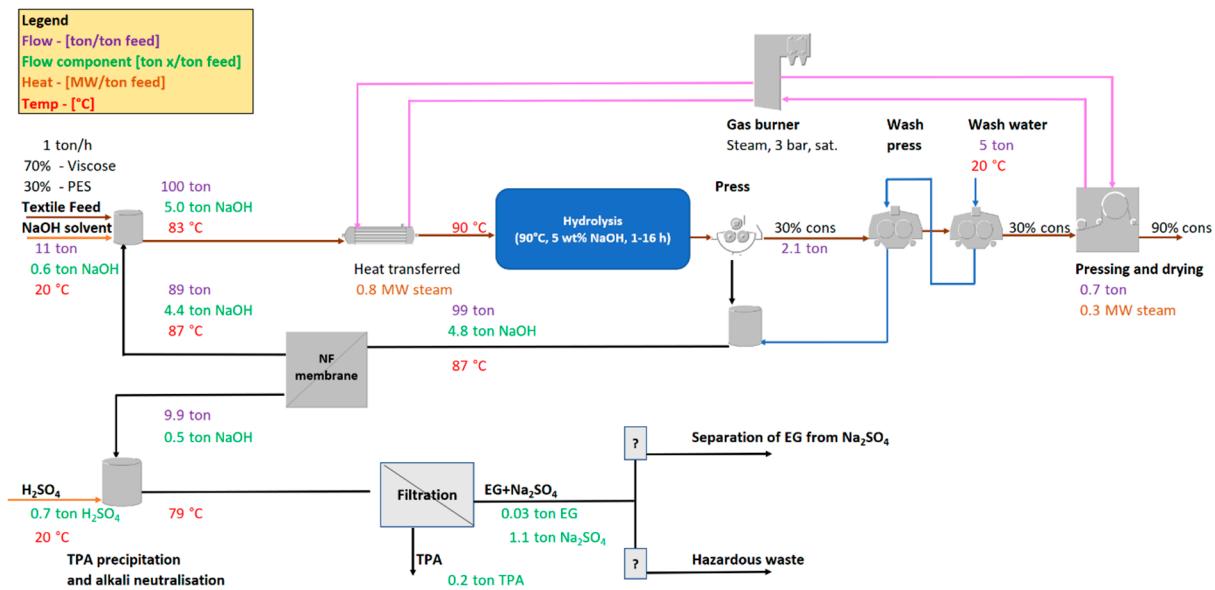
Legend
Flow - [ton/ton feed]
Flow component [ton x/ton feed]
Heat - [MW/ton feed]
Temp - [°C]

1 ton/h
70% - Viscose
30% - PES
Textile Feed
NaOH solvent
11 ton
0.6 ton NaOH
20 °C

100 ton
5.0 ton NaOH
83 °C

Gas burner
Steam, 3 bar, sat.

Heat transferred
0.8 MW steam

90 °C

Hydrolysis
(90°C, 5 wt% NaOH, 1-16 h)

Press
30% cons
2.1 ton

Wash press

Wash water
5 ton
20 °C

30% cons
90% cons

Pressing and drying
0.7 ton
0.3 MW steam

89 ton
4.4 ton NaOH
87 °C

99 ton
4.8 ton NaOH

NF membrane

87 °C

9.9 ton
0.5 ton NaOH

$H_2SO_4$
0.7 ton $H_2SO_4$
20 °C

79 °C

TPA precipitation and alkali neutralisation

Filtration

EG+$Na_2SO_4$
0.03 ton EG
1.1 ton $Na_2SO_4$

TPA
0.2 ton TPA

?
Separation of EG from $Na_2SO_4$

?
Hazardous waste